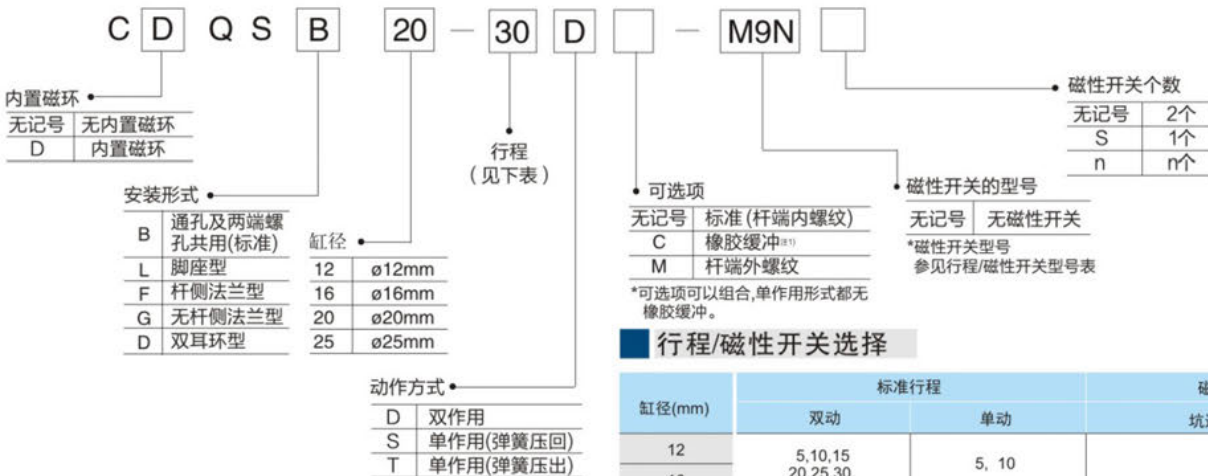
C D Q S B 20 — 30 D — M9N

内置磁环

| 无记号 | 无内置磁环 |
|---|---|
| D | 内置磁环 |

安装形式

| B | 通孔及两端螺孔共用(标准) |
|---|---|
| L | 脚座型 |
| F | 杆侧法兰型 |
| G | 无杆侧法兰型 |
| D | 双耳环型 |

缸径

| 12 | ø12mm |
|---|---|
| 16 | ø16mm |
| 20 | ø20mm |
| 25 | ø25mm |

行程
（见下表）

动作方式

| D | 双作用 |
|---|---|
| S | 单作用(弹簧压回) |
| T | 单作用(弹簧压出) |

可选项

| 无记号 | 标准(杆端内螺纹) |
|---|---|
| C | 橡胶缓冲$^{※1}$ |
| M | 杆端外螺纹 |

*可选项可以组合,单作用形式都无橡胶缓冲。

磁性开关的型号

| 无记号 | 无磁性开关 |
|---|---|

*磁性开关型号
参见行程/磁性开关型号表

磁性开关个数

| 无记号 | 2个 |
|---|---|
| S | 1个 |
| n | n个 |

行程/磁性开关选择

| 缸径(mm) | 标准行程 | | 磁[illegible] |
|---|---|---|---|
| | 双动 | 单动 | 坑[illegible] |
| 12 | 5,10,15 20,25,30 | 5, 10 | |
| 16 | | | |